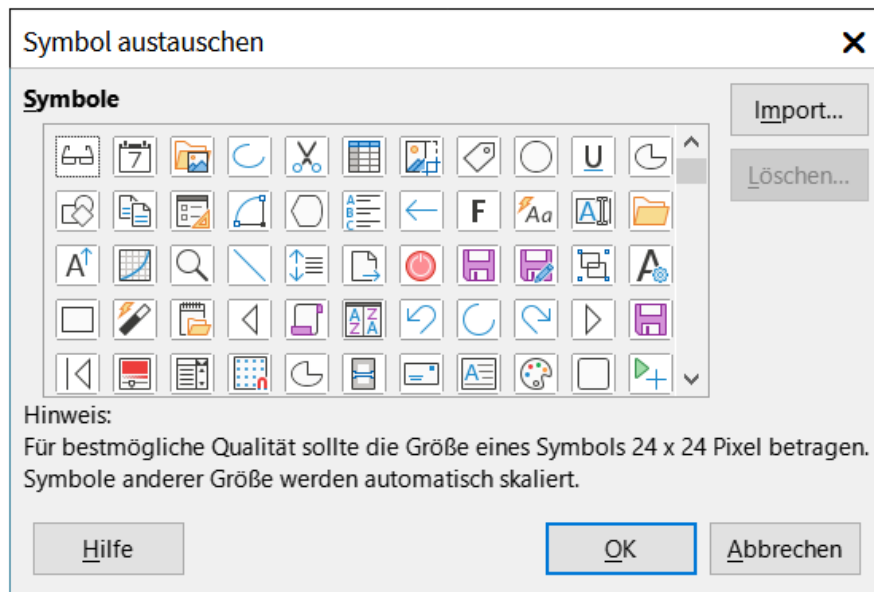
Symbol austauschen

Symbole

Import...

Löschen...

Hinweis:
Für bestmögliche Qualität sollte die Größe eines Symbols 24 x 24 Pixel betragen. Symbole anderer Größe werden automatisch skaliert.

Hilfe

OK

Abbrechen